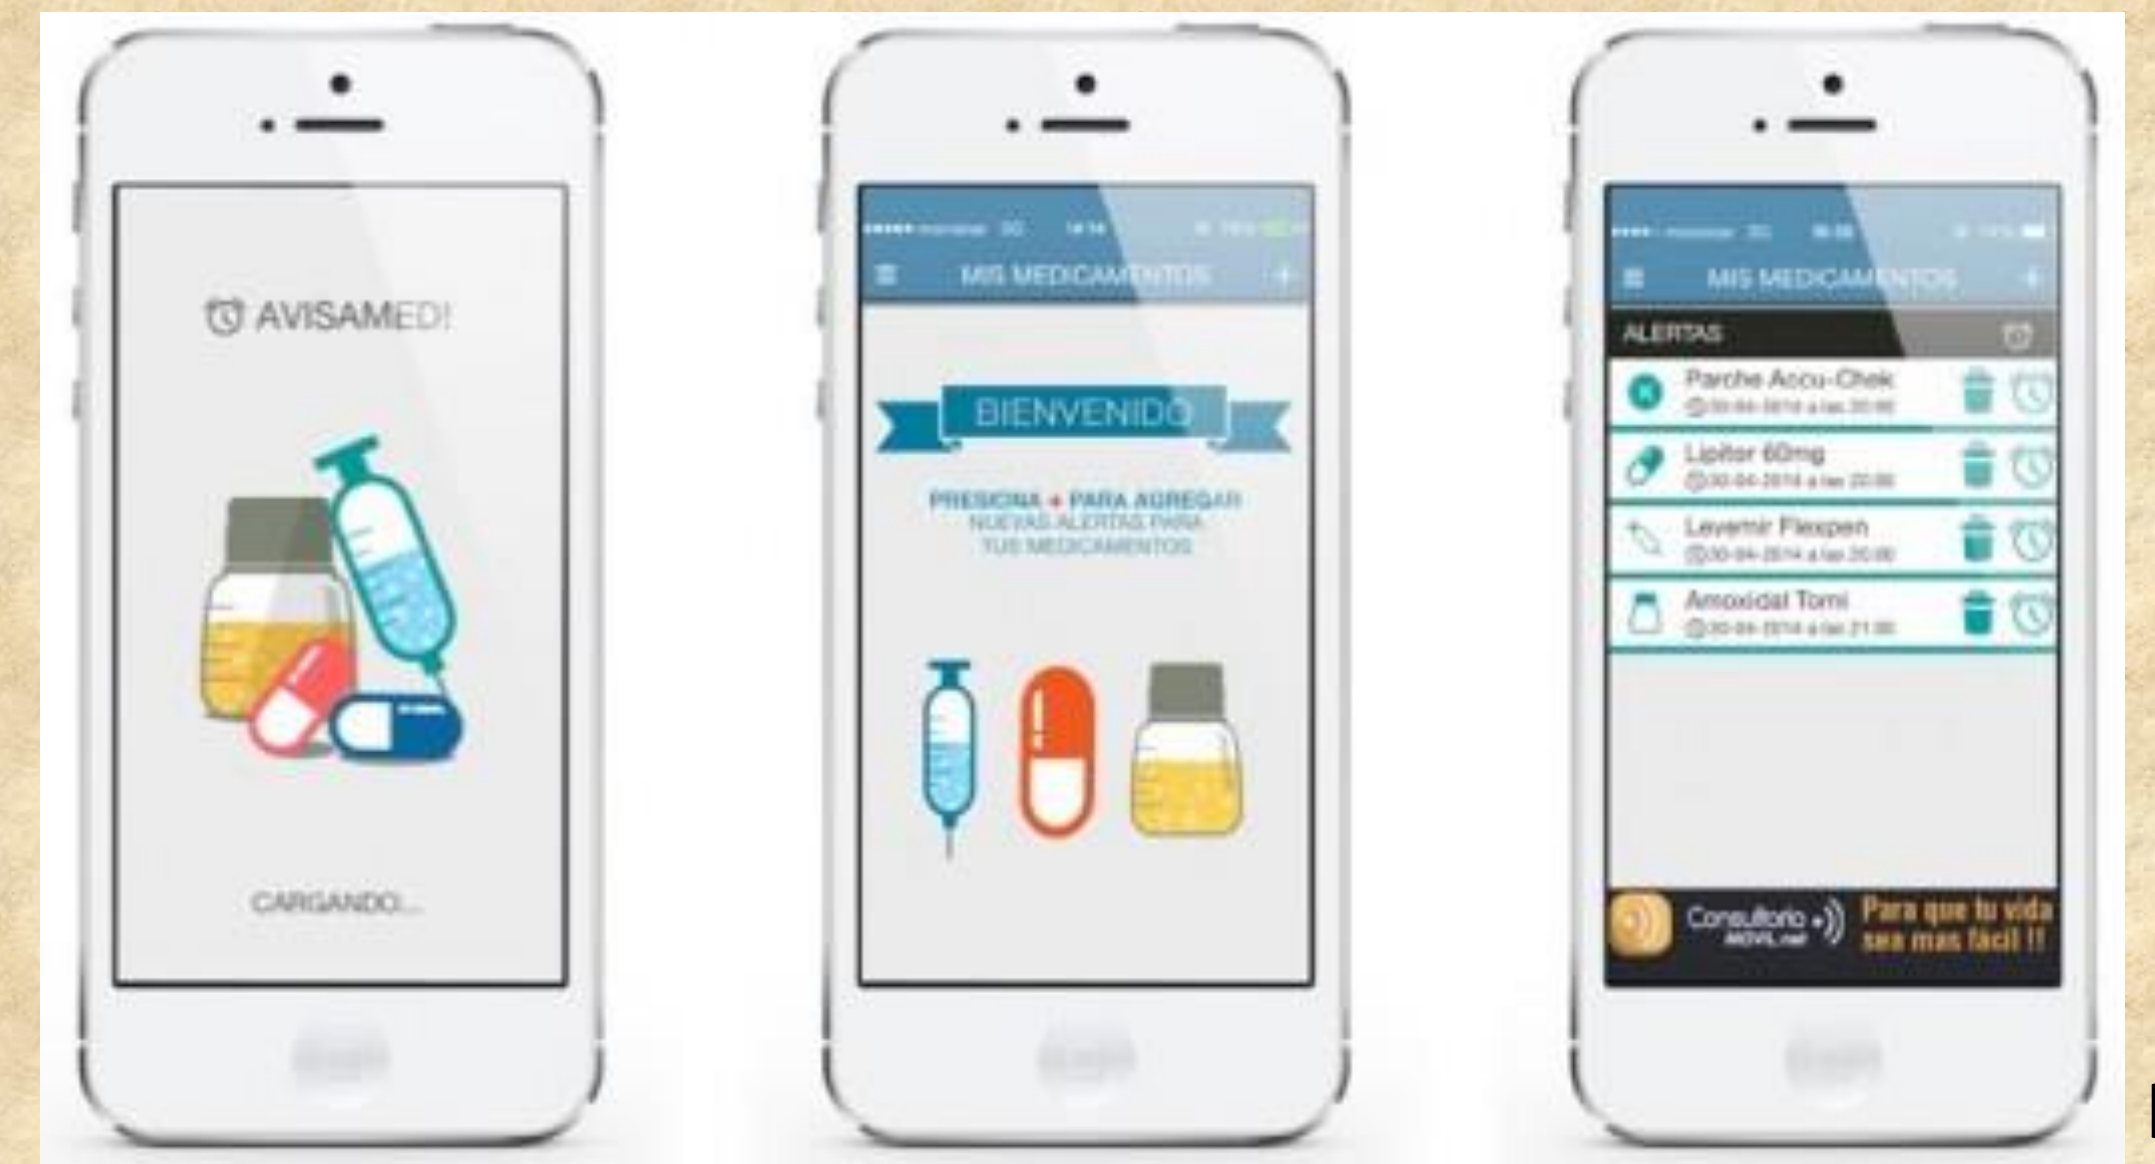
AVISAMED!

CARGANDO...

MIS MEDICAMENTOS

BIENVENIDO

PRESIONA + PARA AGREGAR NUEVAS ALERTAS PARA TUS MEDICAMENTOS

MIS MEDICAMENTOS

ALERTAS

Parche Accu-Chek
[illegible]

Lipitor 60mg
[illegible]

Levemir Flexpen
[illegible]

Amoxidal Tomi
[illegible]

Consultorio MOVIL.net

Para que tu vida sea mas facil !!